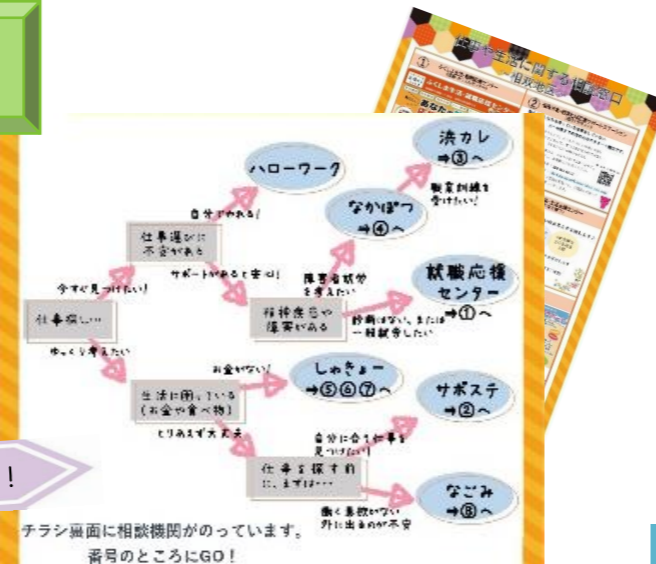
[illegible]生活に関する相談窓口

相模原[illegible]

仕事探し…

今すぐ見つけたい！

ゆっくり考えたい

仕事選びに不安がある

自分でやれる！

サポートがあると安心！

ハローワーク

なかぽつ
→④へ

障害者就労を考えたい

職業訓練を受けたい！

湘南カレ
→③へ

精神疾患や障害がある

診断はない、または一般就労したい

就職応援センター
→①へ

生活に困っている（お金や食べ物）

お金がない！

しゅきょー
→⑤⑥⑦へ

とりあえず大丈夫

仕事を探す前に、まずは…

自分に合う仕事を見つけたい！

サポステ
→②へ

働く自信がない
外に出るのが不安

なごみ
→⑧へ

！

チラシ裏面に相談機関がのっています。
番号のところにGO！